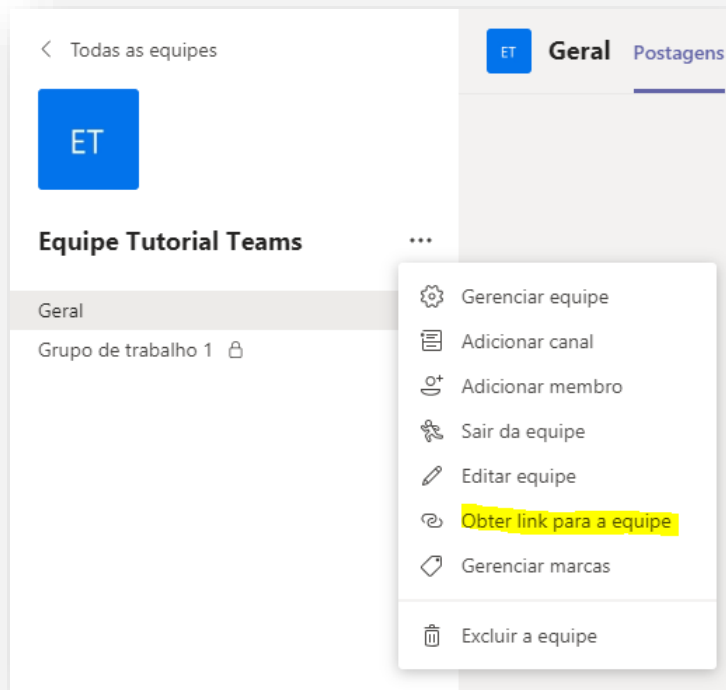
Todas as equipes

ET

Equipe Tutorial Teams

Geral

Grupo de trabalho 1

ET Geral Postagens

Gerenciar equipe

Adicionar canal

Adicionar membro

Sair da equipe

Editar equipe

Obter link para a equipe

Gerenciar marcas

Excluir a equipe